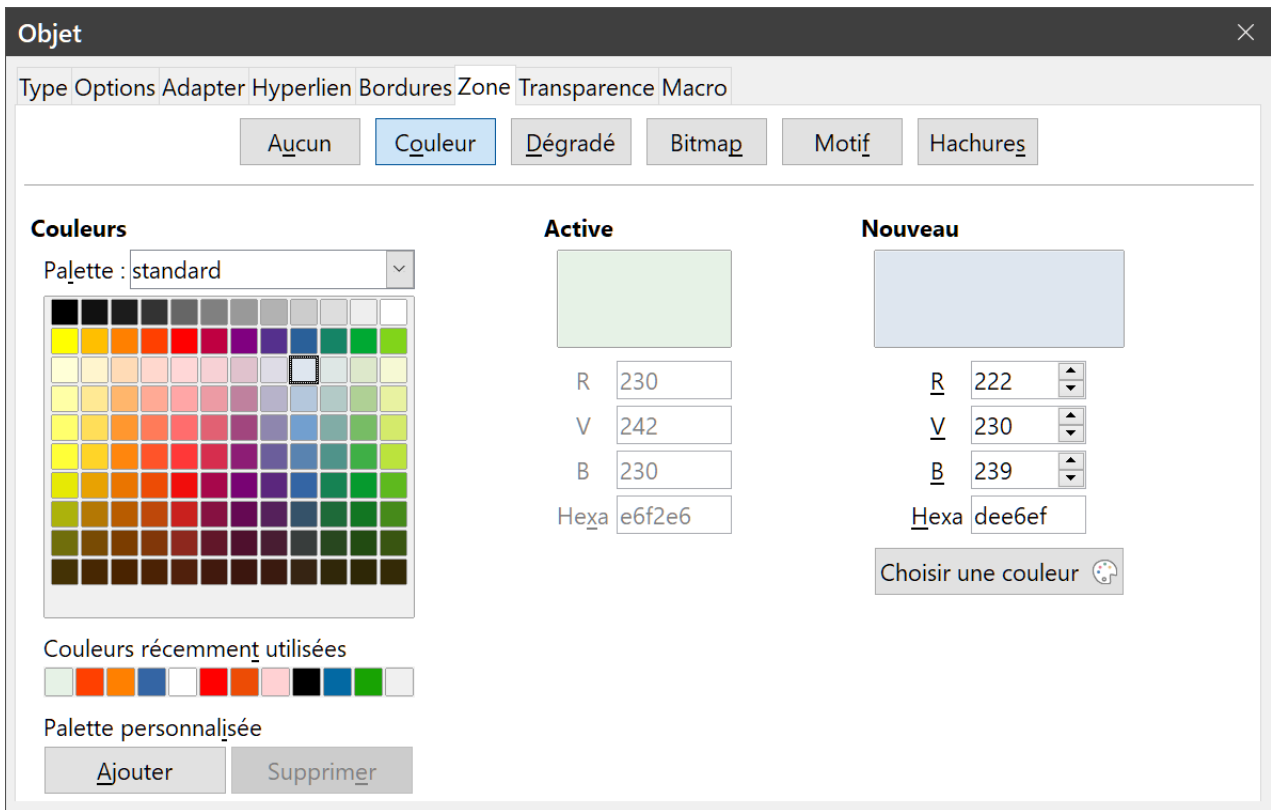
Objet

Type Options Adapter Hyperlien Bordures Zone Transparence Macro

Aucun Couleur Dégradé Bitmap Motif Hachures

Couleurs

Palette : standard

Couleurs récemment utilisées

Palette personnalisée

Ajouter Supprimer

Active

R 230
V 242
B 230
Hexa e6f2e6

Nouveau

R 222
V 230
B 239
Hexa dee6ef

Choisir une couleur